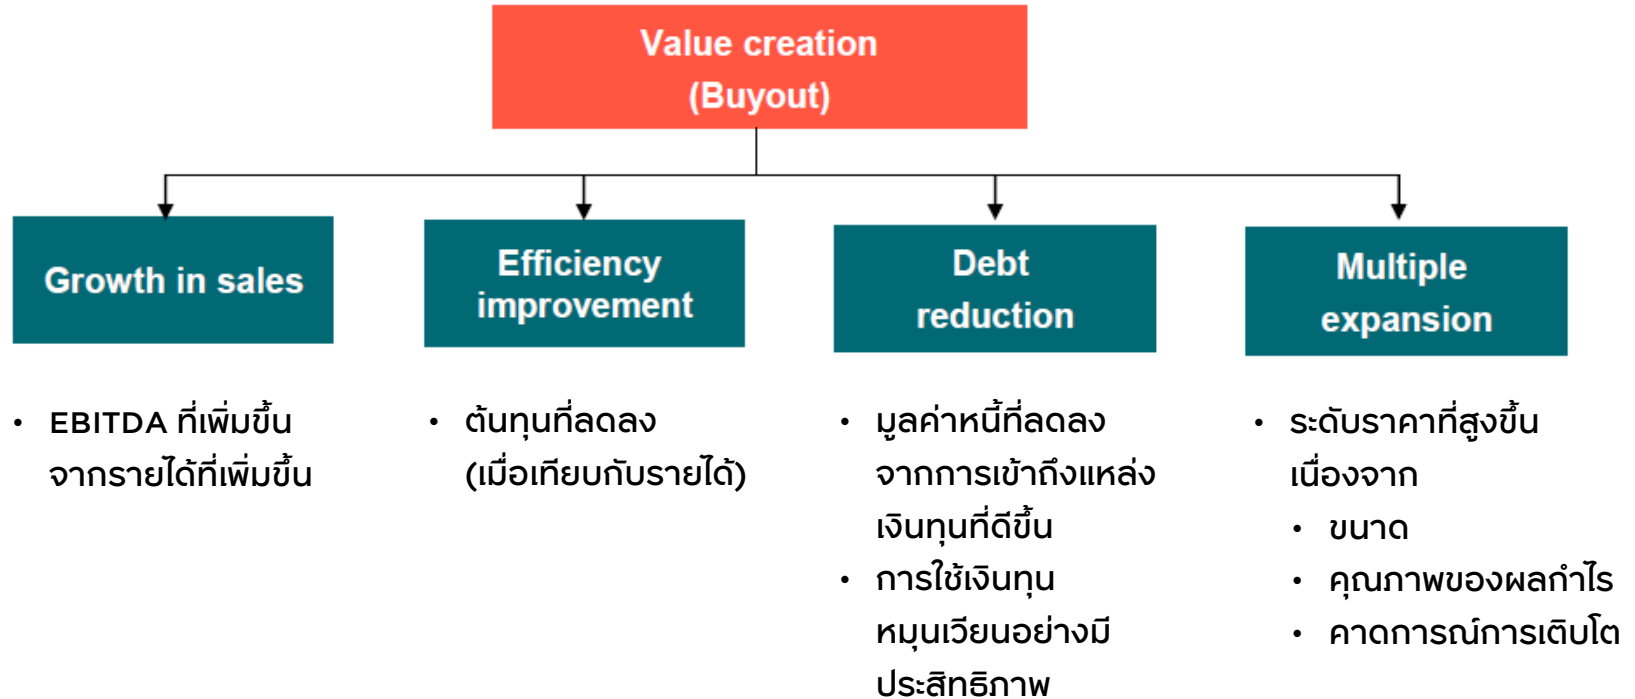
Value creation
(Buyout)

Growth in sales

Efficiency improvement

Debt reduction

Multiple expansion

- EBITDA ที่เพิ่มขึ้นจากรายได้ที่เพิ่มขึ้น

- ต้นทุนที่ลดลง (เมื่อเทียบกับรายได้)

- มูลค่าหนี้ที่ลดลงจากการเข้าถึงแหล่งเงินทุนที่ดีขึ้น
- การใช้เงินทุนหมุนเวียนอย่างมีประสิทธิภาพ

- ระดับราคาที่สูงขึ้นเนื่องจาก
  - ขนาด
  - คุณภาพของผลกำไร
  - คาดการณ์การเติบโต